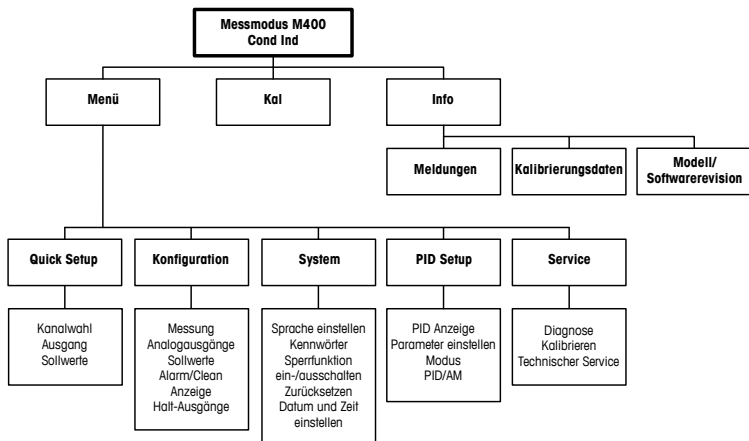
Messmodus M400
Cond Ind

Menü

Kal

Info

Meldungen

Kalibrierungsdaten

Modell/
Softwarerevision

Quick Setup

Konfiguration

System

PID Setup

Service

Kanalwahl
Ausgang
Sollwerte

Messung
Analogausgänge
Sollwerte
Alarm/Clean
Anzeige
Halt-Ausgänge

Sprache einstellen
Kennwörter
Sperrfunktion ein-/ausschalten
Zurücksetzen
Datum und Zeit einstellen

PID Anzeige
Parameter einstellen
Modus
PID/AM

Diagnose
Kalibrieren
Technischer Service